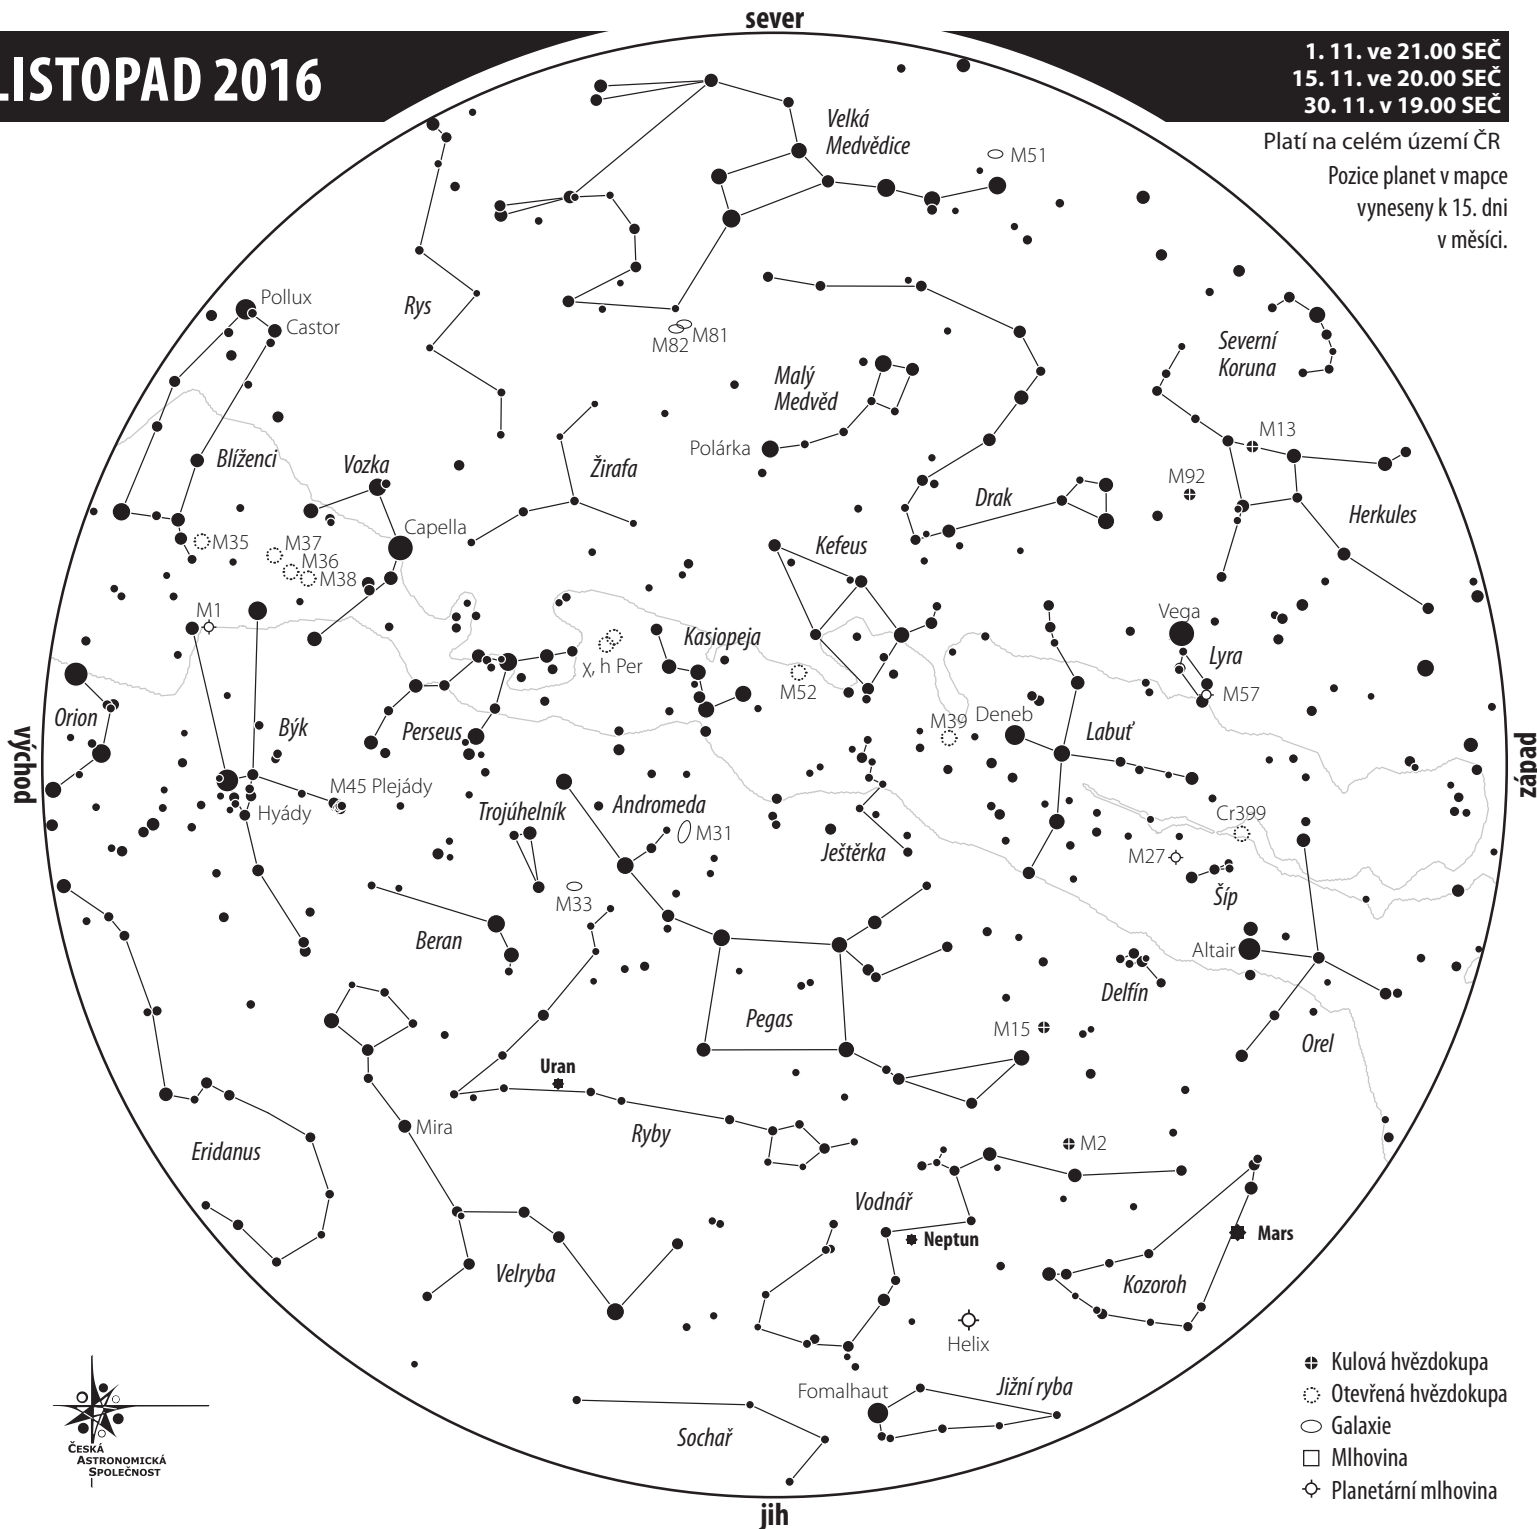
LISTOPAD 2016

sever

1. 11. ve 21.00 SEČ
15. 11. ve 20.00 SEČ
30. 11. v 19.00 SEČ

Platí na celém území ČR

Pozice planet v mapce vyneseny k 15. dni v měsíci.

Velká Medvědice
M51
Rys
Pollux
Castor
M82 M81
Malý Medvěd
Severní Koruna
Polárka
M13
Blíženci
Vozka
Žirafa
M92
Drak
Herkules
Capella
M35
M37
M36
M38
Kefeus
M1
Vega
Kasiopeja
Lyra
χ, h Per
M52
M57
Orion
Býk
Perseus
M39
Deneb
Labuť
východ
západ
M45 Plejády
Hyády
Trojúhelník
Andromeda
M31
Cr399
Ještěrka
M27
Šíp
M33
Beran
Altair
Delfín
Pegas
M15
Orel
Uran
Mira
Ryby
M2
Eridanus
Vodnář
Neptun
Mars
Velryba
Kozoroh
Helix
Fomalhaut
Jižní ryba
Sochař
Česká Astronomická Společnost
jih

Kulová hvězdokupa
Otevřená hvězdokupa
Galaxie
Mlhovina
Planetární mlhovina